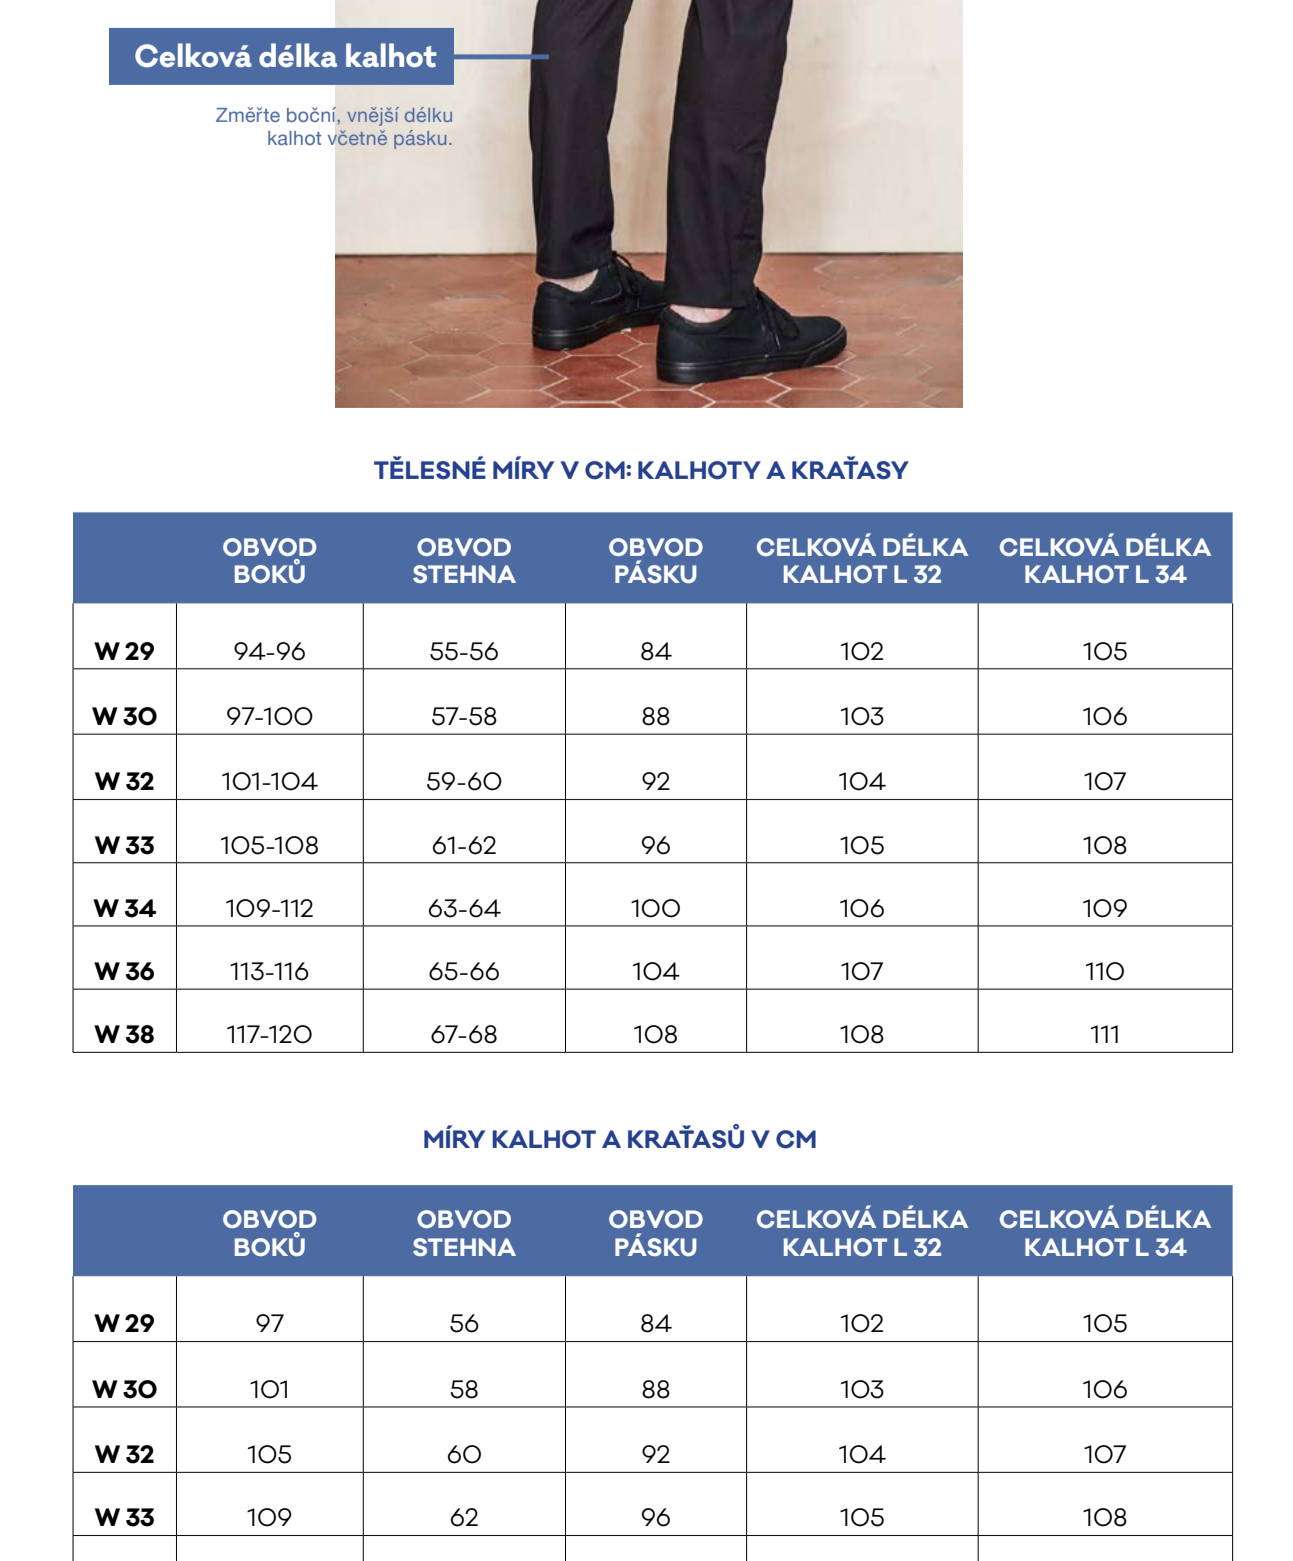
Celková délka kalhot

Změřte boční, vnější délku kalhot včetně pásku.

TĚLESNÉ MÍRY V CM: KALHOTY A KRAŤASY

| | OBVOD BOKŮ | OBVOD STEHNA | OBVOD PÁSKU | CELKOVÁ DÉLKA KALHOT L 32 | CELKOVÁ DÉLKA KALHOT L 34 |
|---|---|---|---|---|---|
| W 29 | 94-96 | 55-56 | 84 | 102 | 105 |
| W 30 | 97-100 | 57-58 | 88 | 103 | 106 |
| W 32 | 101-104 | 59-60 | 92 | 104 | 107 |
| W 33 | 105-108 | 61-62 | 96 | 105 | 108 |
| W 34 | 109-112 | 63-64 | 100 | 106 | 109 |
| W 36 | 113-116 | 65-66 | 104 | 107 | 110 |
| W 38 | 117-120 | 67-68 | 108 | 108 | 111 |

MÍRY KALHOT A KRAŤASŮ V CM

| | OBVOD BOKŮ | OBVOD STEHNA | OBVOD PÁSKU | CELKOVÁ DÉLKA KALHOT L 32 | CELKOVÁ DÉLKA KALHOT L 34 |
|---|---|---|---|---|---|
| W 29 | 97 | 56 | 84 | 102 | 105 |
| W 30 | 101 | 58 | 88 | 103 | 106 |
| W 32 | 105 | 60 | 92 | 104 | 107 |
| W 33 | 109 | 62 | 96 | 105 | 108 |